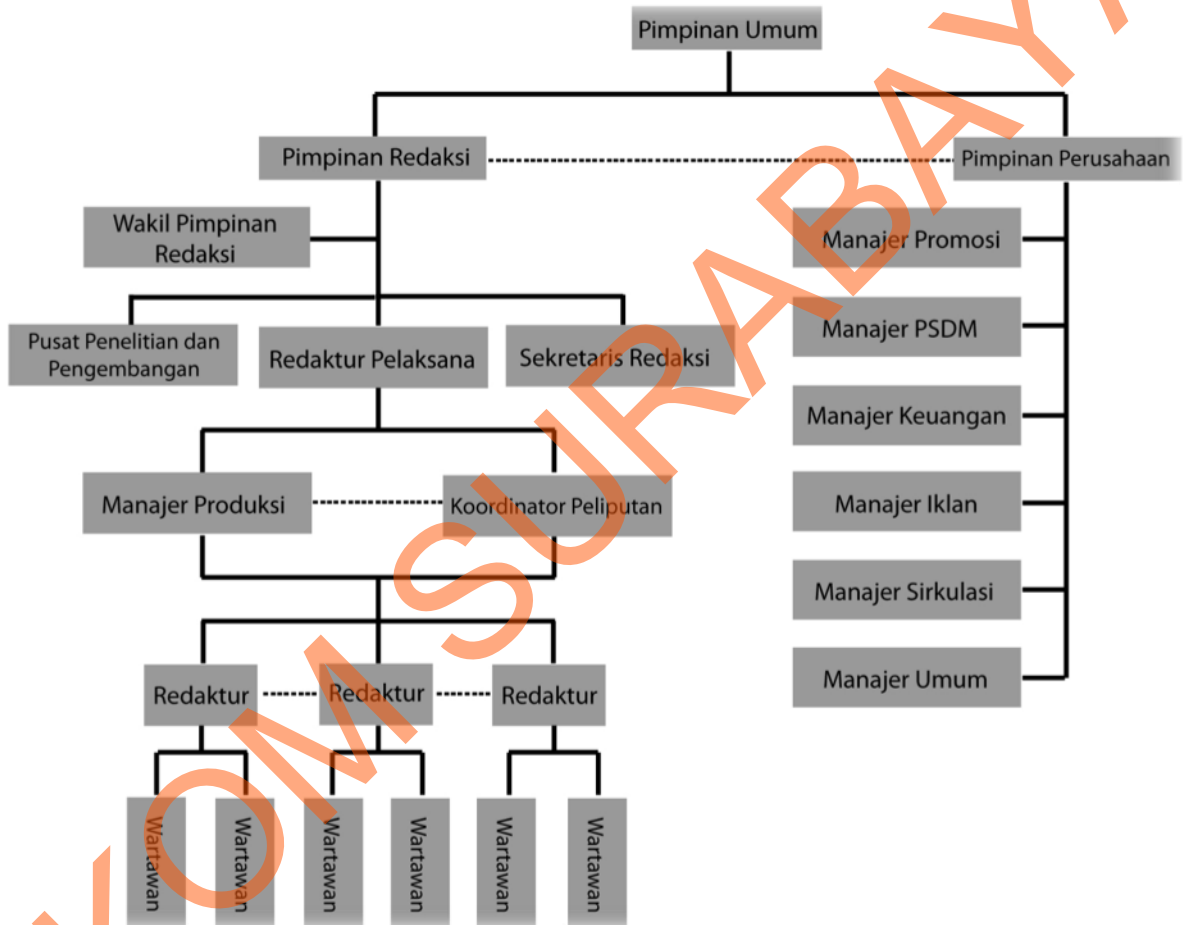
Pimpinan Umum

Pimpinan Redaksi

Pimpinan Perusahaan

Wakil Pimpinan Redaksi

Manajer Promosi

Manajer PSDM

Manajer Keuangan

Manajer Iklan

Manajer Sirkulasi

Manajer Umum

Pusat Penelitian dan Pengembangan

Redaktur Pelaksana

Sekretaris Redaksi

Manajer Produksi

Koordinator Peliputan

Redaktur

Redaktur

Redaktur

Wartawan

Wartawan

Wartawan

Wartawan

Wartawan

Wartawan

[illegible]OM SURABAYA